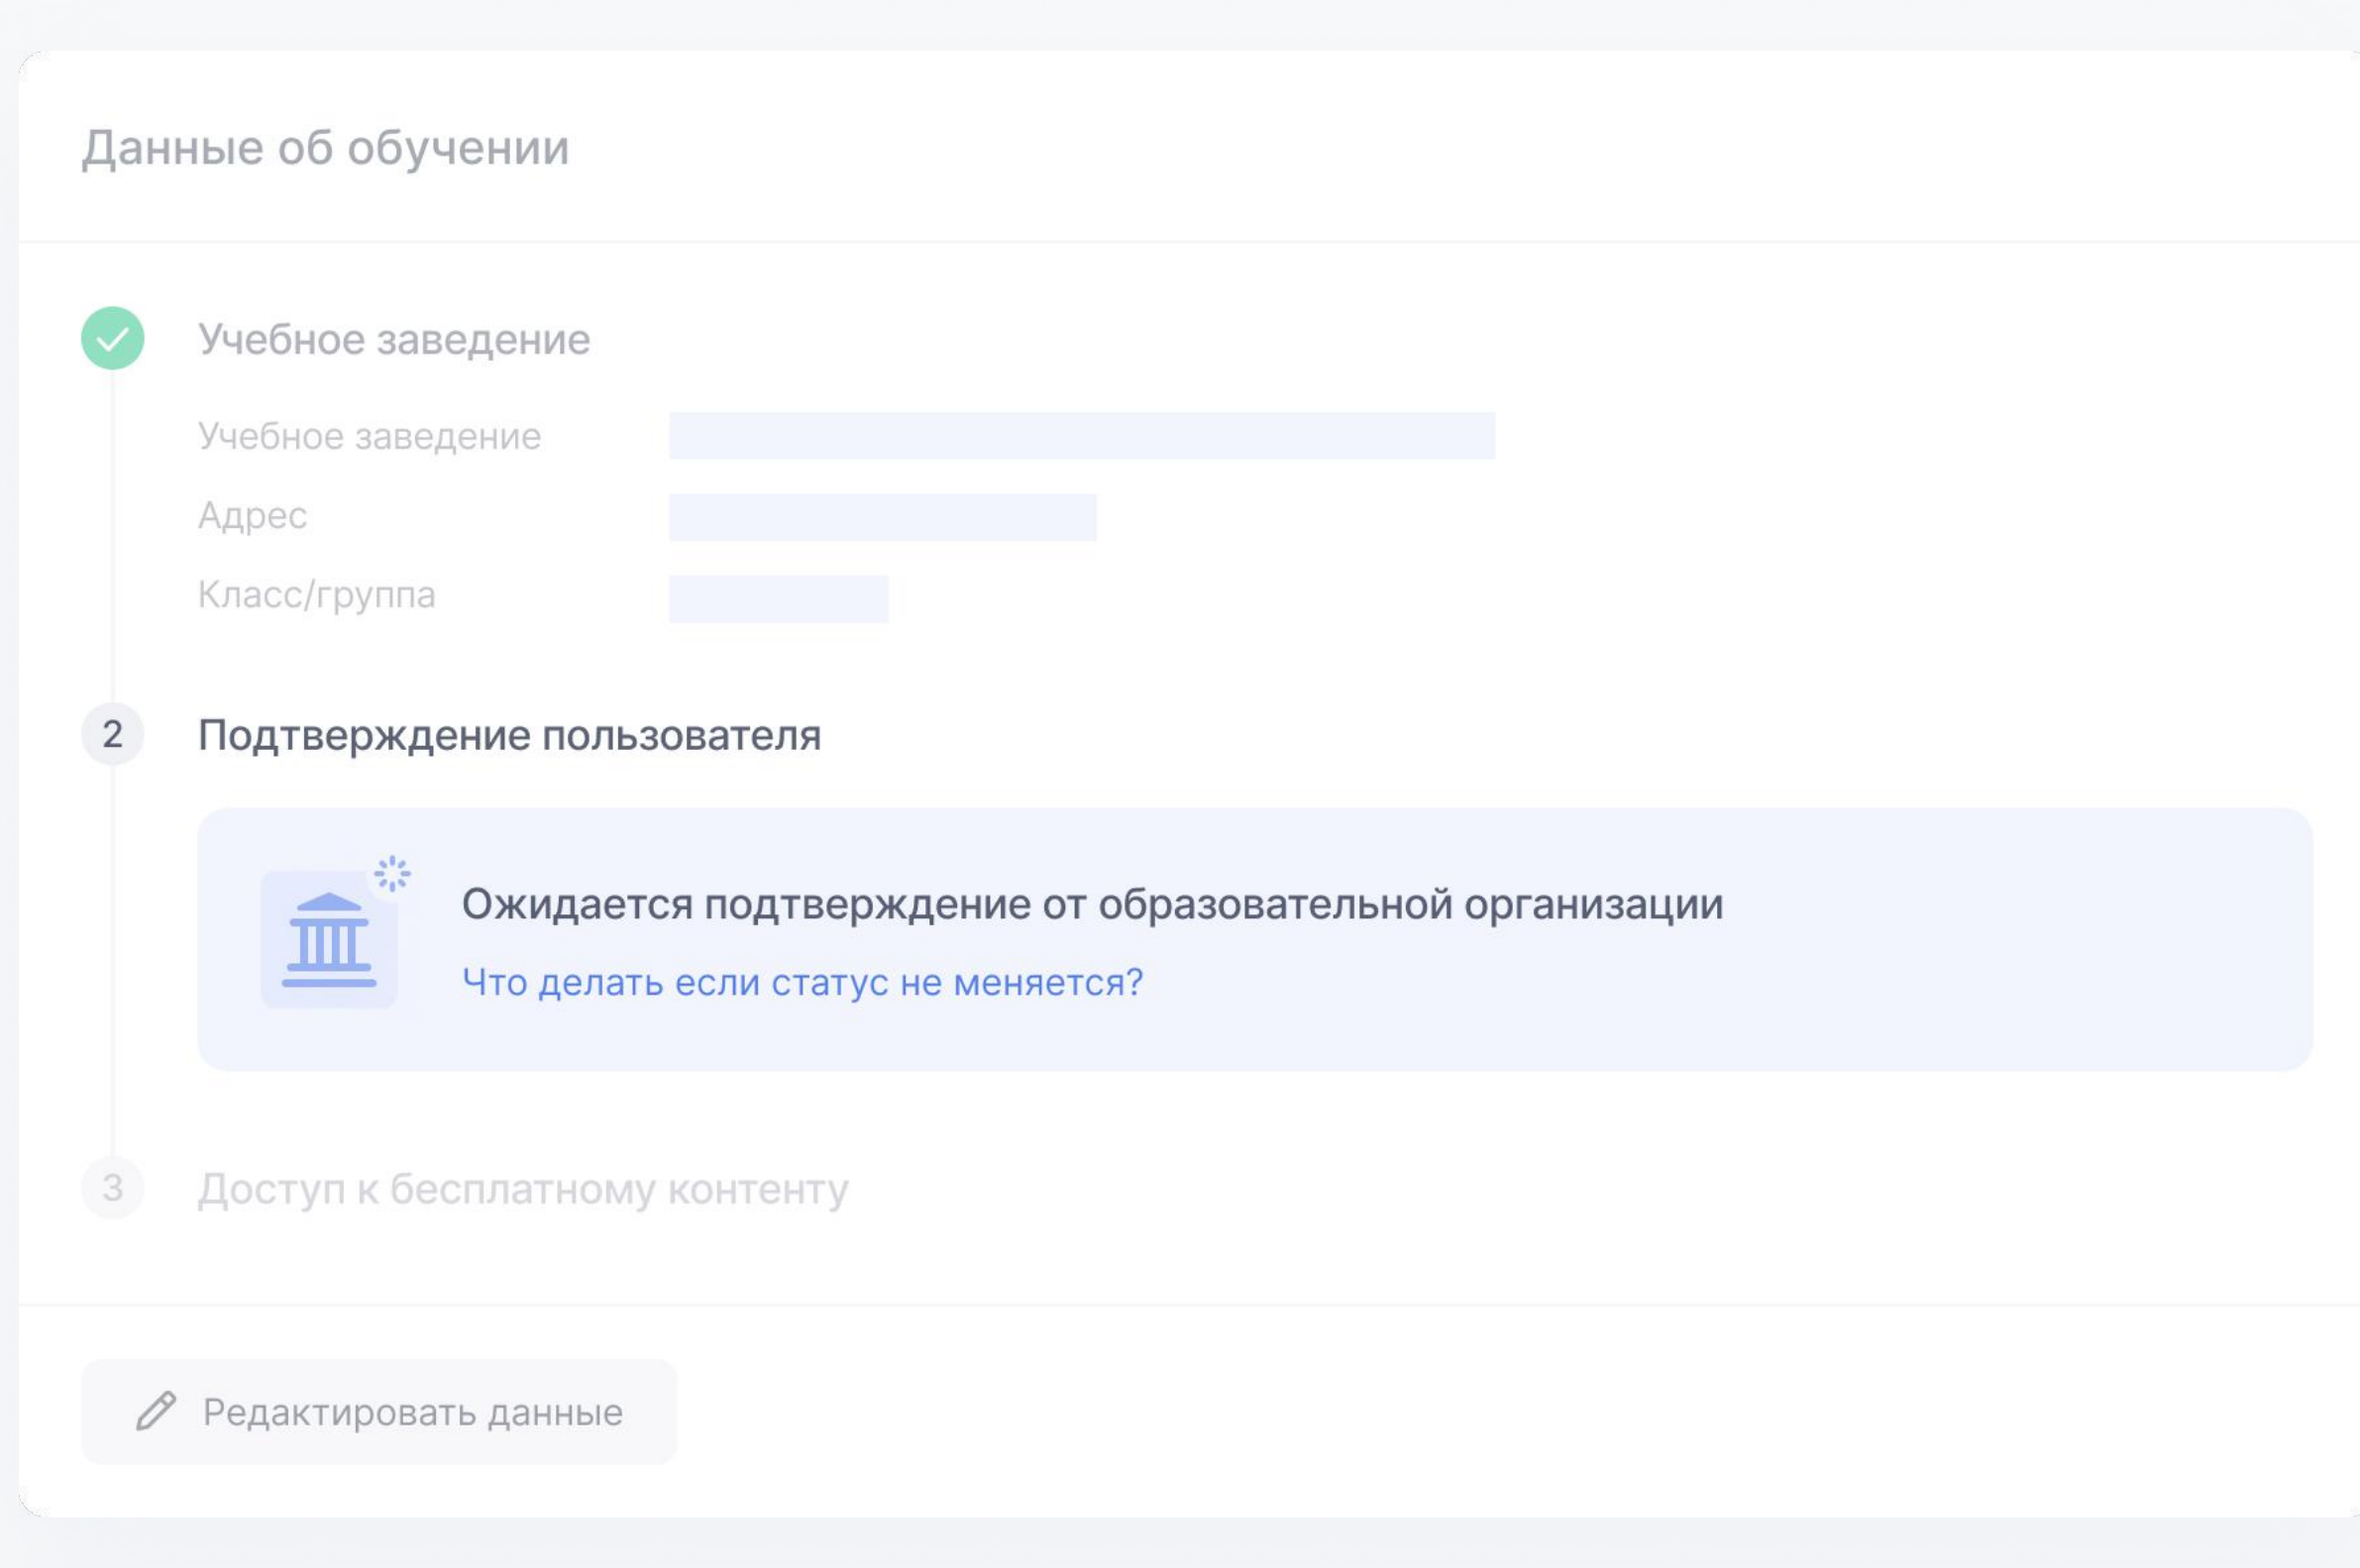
Данные об обучении

Учебное заведение

Учебное заведение

Адрес

Класс/группа

2 Подтверждение пользователя

Ожидается подтверждение от образовательной организации

Что делать если статус не меняется?

3 Доступ к бесплатному контенту

Редактировать данные